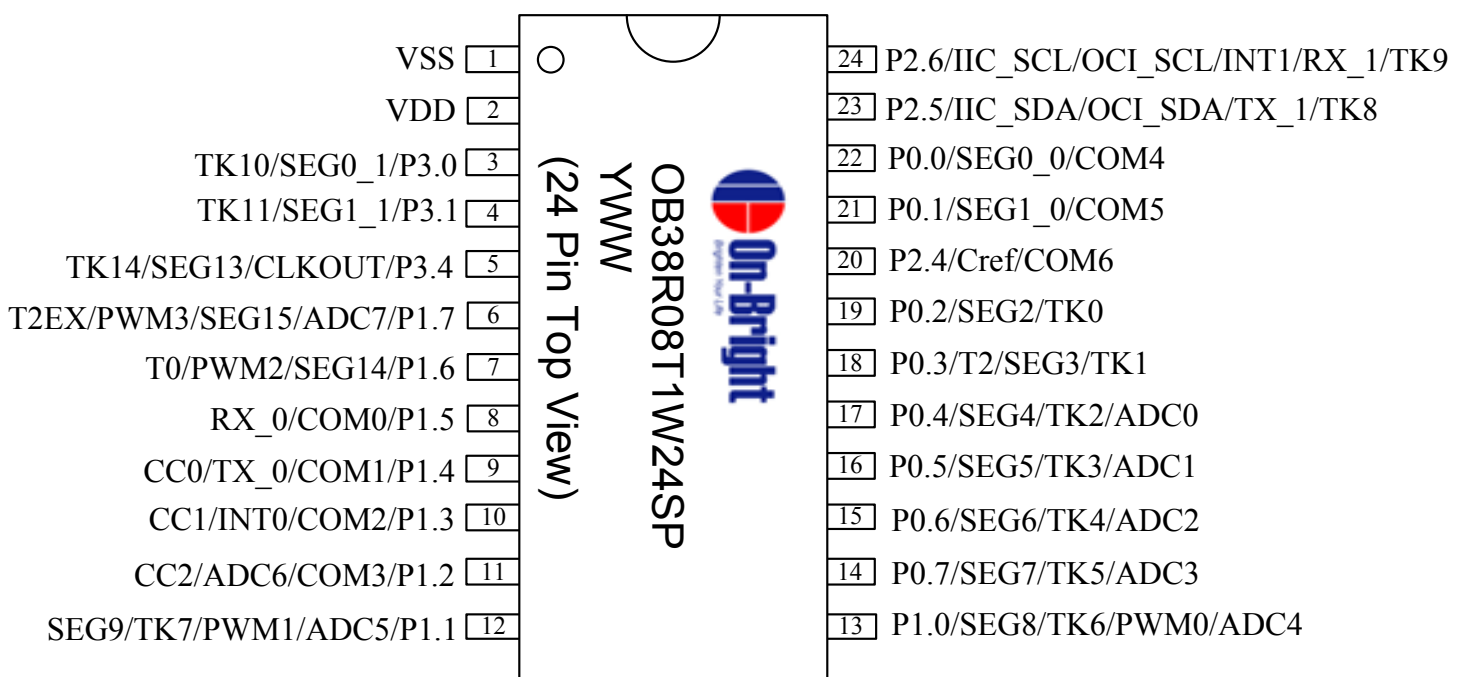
VSS 1
VDD 2
TK10/SEG0_1/P3.0 3
TK11/SEG1_1/P3.1 4
TK14/SEG13/CLKOUT/P3.4 5
T2EX/PWM3/SEG15/ADC7/P1.7 6
T0/PWM2/SEG14/P1.6 7
RX_0/COM0/P1.5 8
CC0/TX_0/COM1/P1.4 9
CC1/INT0/COM2/P1.3 10
CC2/ADC6/COM3/P1.2 11
SEG9/TK7/PWM1/ADC5/P1.1 12

OB38R08T1W24SP
YWW
(24 Pin Top View)

On-Bright
Brighten Your Life

24 P2.6/IIC_SCL/OCI_SCL/INT1/RX_1/TK9
23 P2.5/IIC_SDA/OCI_SDA/TX_1/TK8
22 P0.0/SEG0_0/COM4
21 P0.1/SEG1_0/COM5
20 P2.4/Cref/COM6
19 P0.2/SEG2/TK0
18 P0.3/T2/SEG3/TK1
17 P0.4/SEG4/TK2/ADC0
16 P0.5/SEG5/TK3/ADC1
15 P0.6/SEG6/TK4/ADC2
14 P0.7/SEG7/TK5/ADC3
13 P1.0/SEG8/TK6/PWM0/ADC4